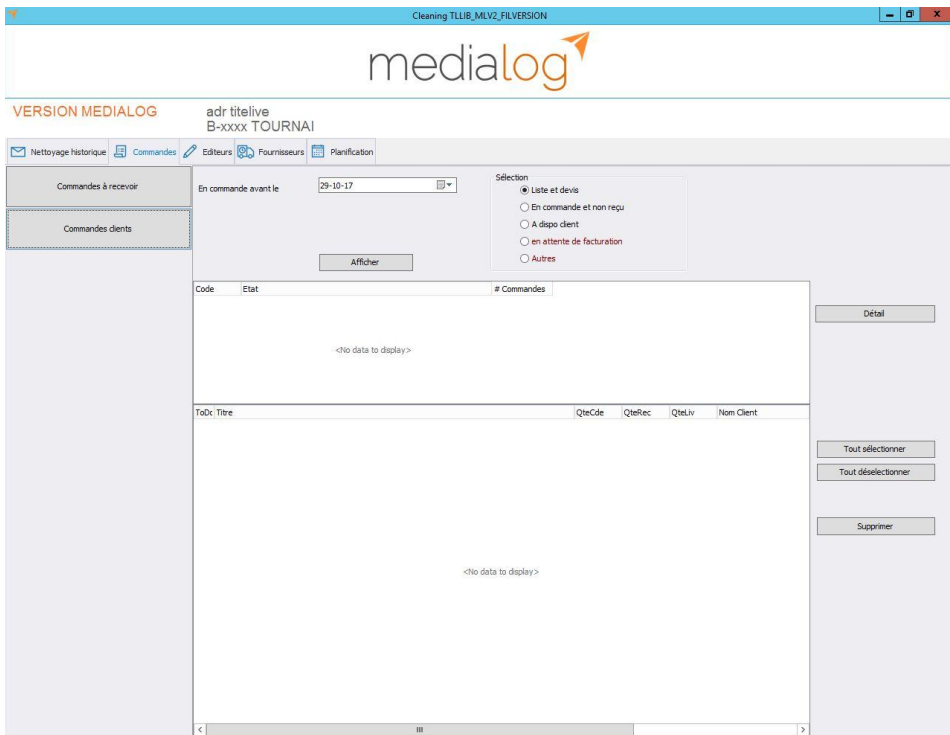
Cleaning TLLIB_MLV2_FILVERSION

medialog

VERSION MEDIALOG

adr titelive
B-xxxx TOURNAI

Nettoyage historique | Commandes | Editeurs | Fournisseurs | Planification

Commandes à recevoir

Commandes clients

En commande avant le

29-10-17

Sélection
Liste et devis
En commande et non reçu
A dispo client
en attente de facturation
Autres

Afficher

| Code | Etat | # Commandes |
|---|---|---|

<No data to display>

Détail

| ToDc | Titre | QteCde | QteRec | QteLiv | Nom Client |
|---|---|---|---|---|---|

<No data to display>

Tout sélectionner

Tout déselectionner

Supprimer